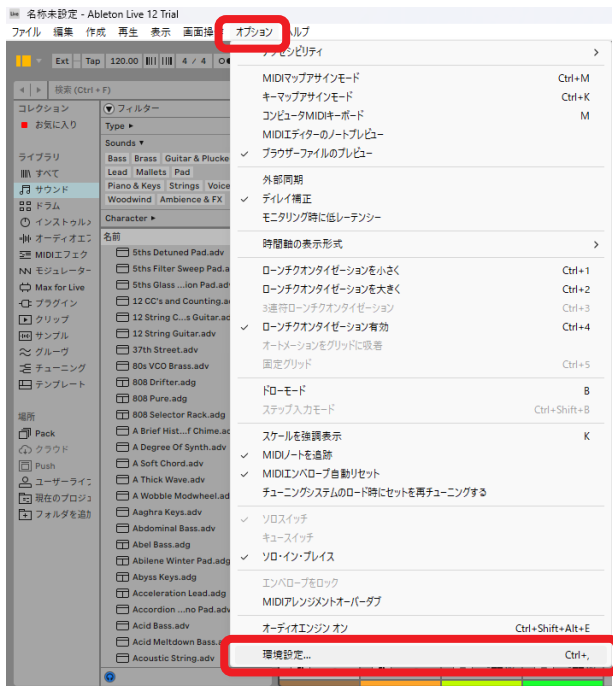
名称未設定 - Ableton Live 12 Trial

ファイル 編集 作成 再生 表示 画面操 オプション ヘルプ

Ext Tap 120.00 4 / 4

検索 (Ctrl + F)

コレクション
お気に入り

ライブラリ
すべて
サウンド
ドラム
インストゥルメ
オーディオエフ
MIDIエフェク
モジュレーター
Max for Live
プラグイン
クリップ
サンプル
グルーヴ
チューニング
テンプレート

場所
Pack
クラウド
Push
ユーザーライブ
現在のプロジェ
フォルダを追加

フィルター
Type
Sounds
Bass Brass Guitar & Plucke
Lead Mallets Pad
Piano & Keys Strings Voice
Woodwind Ambience & FX
Character

名前
5ths Detuned Pad.adv
5ths Filter Sweep Pad.a
5ths Glass ...ion Pad.adv
12 CC's and Counting.ad
12 String C...s Guitar.ad
12 String Guitar.adv
37th Street.adv
80s VCO Brass.adv
808 Drifter.adg
808 Pure.adg
808 Selector Rack.adg
A Brief Hist...f Chime.ad
A Degree Of Synth.adv
A Soft Chord.adv
A Thick Wave.adv
A Wobble Modwheel.ad
Aaghra Keys.adv
Abdominal Bass.adv
Abel Bass.adg
Abilene Winter Pad.adg
Abyss Keys.adg
Acceleration Lead.adg
Accordion ...no Pad.adv
Acid Bass.adv
Acid Meltdown Bass.a
Acoustic String.adv

アクセシビリティ
MIDIマップアサインモード Ctrl+M
キーマップアサインモード Ctrl+K
コンピュータMIDIキーボード M
MIDIエディターのノートプレビュー
ブラウザーファイルのプレビュー
外部同期
ディレイ補正
モニタリング時に低レーテンシー
時間軸の表示形式
ローンチクオンタイゼーションを小さく Ctrl+1
ローンチクオンタイゼーションを大きく Ctrl+2
3連符ローンチクオンタイゼーション Ctrl+3
ローンチクオンタイゼーション有効 Ctrl+4
オートメーションをグリッドに吸着
固定グリッド Ctrl+5
ドローモード B
ステップ入力モード Ctrl+Shift+B
スケールを強調表示 K
MIDIノートを追跡
MIDIエンベロープ自動リセット
チューニングシステムのロード時にセットを再チューニングする
ソロスイッチ
キュースイッチ
ソロ・イン・プレイス
エンベロープをロック
MIDIアレンジメントオーバーダブ
オーディオエンジン オン Ctrl+Shift+Alt+E
環境設定... Ctrl+,